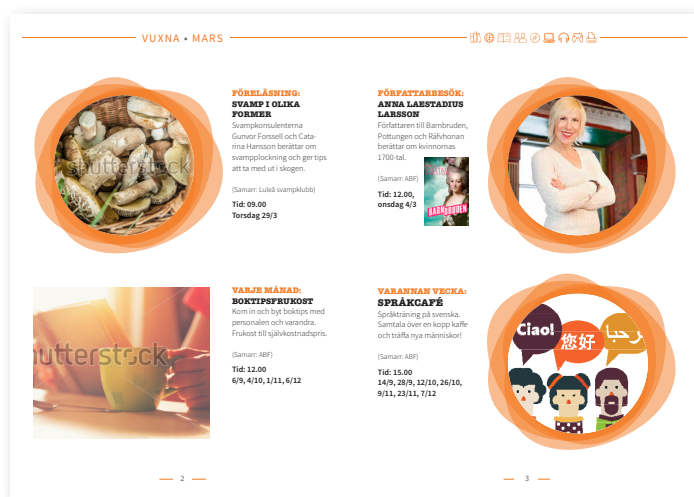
VUXNA • MARS

FÖRELÄSNING:
SVAMP I OLIKA FORMER
Svampkonsulenterna Gunvor Forssell och Catarina Hansson berättar om svampplockning och ger tips att ta med ut i skogen.

(Samarr: Luleå svampklubb)

Tid: 09.00
Torsdag 29/3

shutterstock

FÖRFATTARBESÖK:
ANNA LAESTADIUS LARSSON
Författaren till Barnbruden, Pottungen och Räfvhonan berättar om kvinnornas 1700-tal.

(Samarr: ABF)

Tid: 12.00,
onsdag 4/3

BARNBRUDEN

VARJE MÅNAD:
BOKTIPSFRUKOST
Kom in och byt boktips med personalen och varandra. Frukost till självkostnadspris.

(Samarr: ABF)

Tid: 12.00
6/9, 4/10, 1/11, 6/12

shutterstock

VARANNAN VECKA:
SPRÅKCAFÉ
Språkträning på svenska. Samtala över en kopp kaffe och träffa nya människor!

(Samarr: ABF)

Tid: 15.00
14/9, 28/9, 12/10, 26/10, 9/11, 23/11, 7/12

Ciao!
您好
مرحبا

2

3